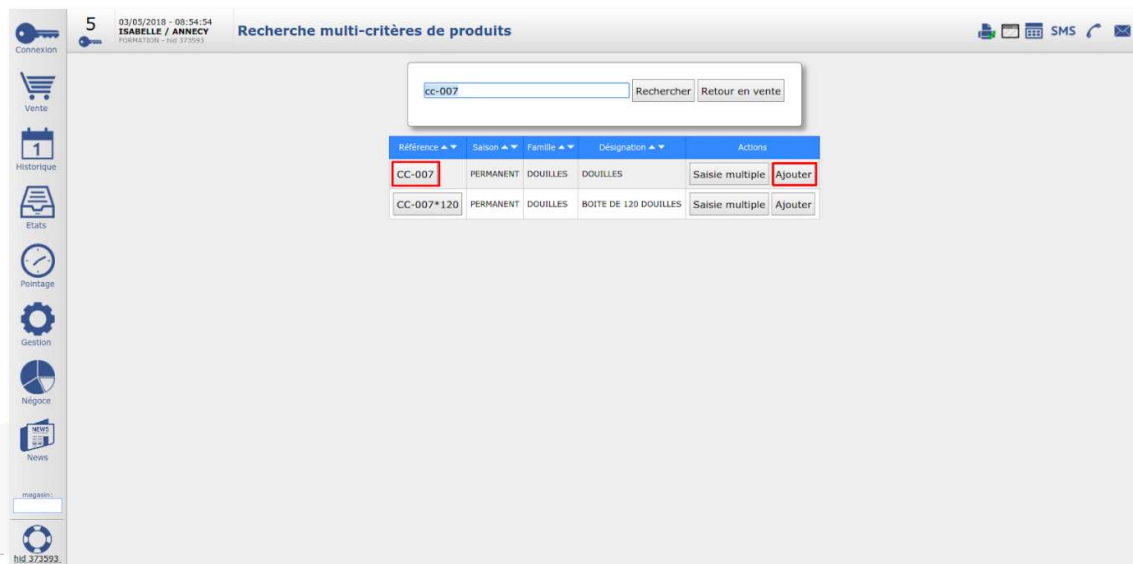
Connexion

5

03/05/2018 - 08:54:54
ISABELLE / ANNECY
FORMATION - hid 373593

Recherche multi-critères de produits

SMS

Vente

1
Historique

Etats

Pointage

Gestion

Négoce

NEWS
News

magasin:

hid 373593

cc-007

Rechercher Retour en vente

| Référence ▲▼ | Saison ▲▼ | Famille ▲▼ | Désignation ▲▼ | Actions |
|---|---|---|---|---|
| CC-007 | PERMANENT | DOUILLES | DOUILLES | Saisie multiple Ajouter |
| CC-007*120 | PERMANENT | DOUILLES | BOITE DE 120 DOUILLES | Saisie multiple Ajouter |